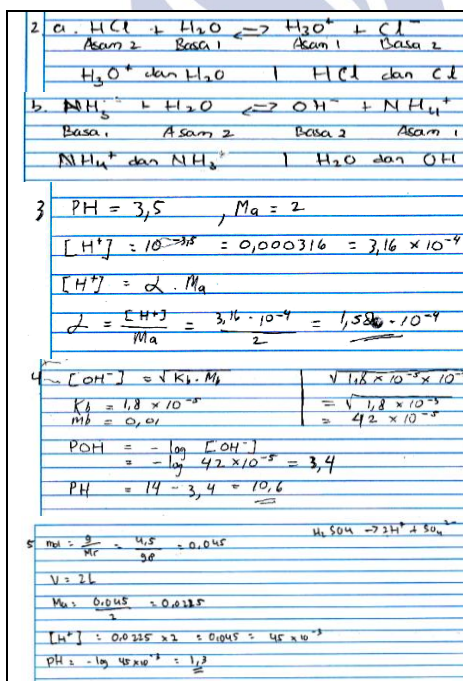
2 a. $HCl + H_2O \rightleftharpoons H_3O^+ + Cl^-$
Asam 2   Basa 1   Asam 1   Basa 2
$H_3O^+$ dan $H_2O$ | $HCl$ dan $Cl^-$

b. $NH_3 + H_2O \rightleftharpoons OH^- + NH_4^+$
Basa 1   Asam 2   Basa 2   Asam 1
$NH_4^+$ dan $NH_3$ | $H_2O$ dan $OH^-$

3 $PH = 3,5$ , $Ma = 2$
$[H^+] = 10^{-3,5} = 0,000316 = 3,16 \times 10^{-4}$
$[H^+] = \alpha . M_a$
$\alpha = \frac{[H^+]}{Ma} = \frac{3,16 \cdot 10^{-4}}{2} = 1,58 \cdot 10^{-4}$

4 $[OH^-] = \sqrt{K_b . M_b}$
$K_b = 1,8 \times 10^{-5}$
$M_b = 0,01$
$\sqrt{1,8 \times 10^{-5} \times 10^{-2}}$
$= \sqrt{1,8 \times 10^{-3}}$
$= 42 \times 10^{-5}$
$POH = -\log [OH^-]$
$= -\log 42 \times 10^{-5} = 3,4$
$PH = 14 - 3,4 = 10,6$

5 $mol = \frac{g}{Mr} = \frac{4,5}{98} = 0,045$
$H_2SO_4 \rightarrow 2H^+ + SO_4^{2-}$
$V = 2L$
$M_a = \frac{0,045}{2} = 0,0225$
$[H^+] = 0,0225 \times 2 = 0,045 = 45 \times 10^{-3}$
$pH = -\log 45 \times 10^{-3} = 1,3$